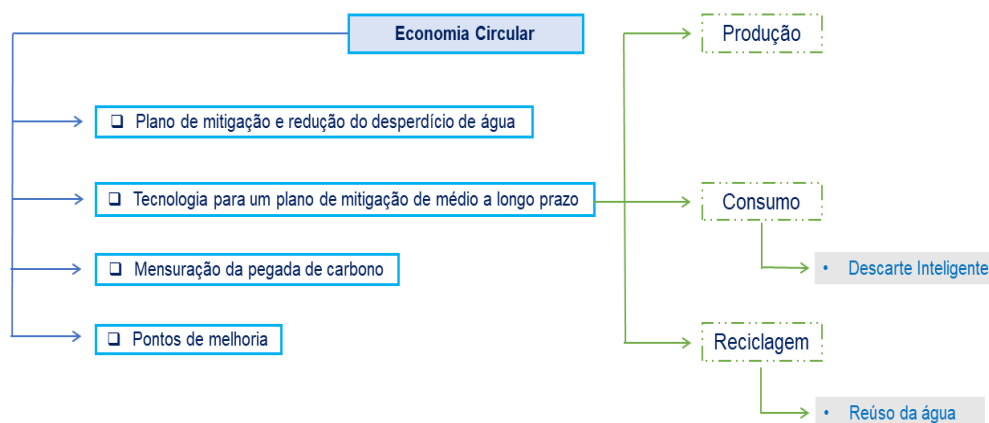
Economia Circular

❑ Plano de mitigação e redução do desperdício de água

❑ Tecnologia para um plano de mitigação de médio a longo prazo

❑ Mensuração da pegada de carbono

❑ Pontos de melhoria

Produção

Consumo

• Descarte Inteligente

Reciclagem

• Reúso da água